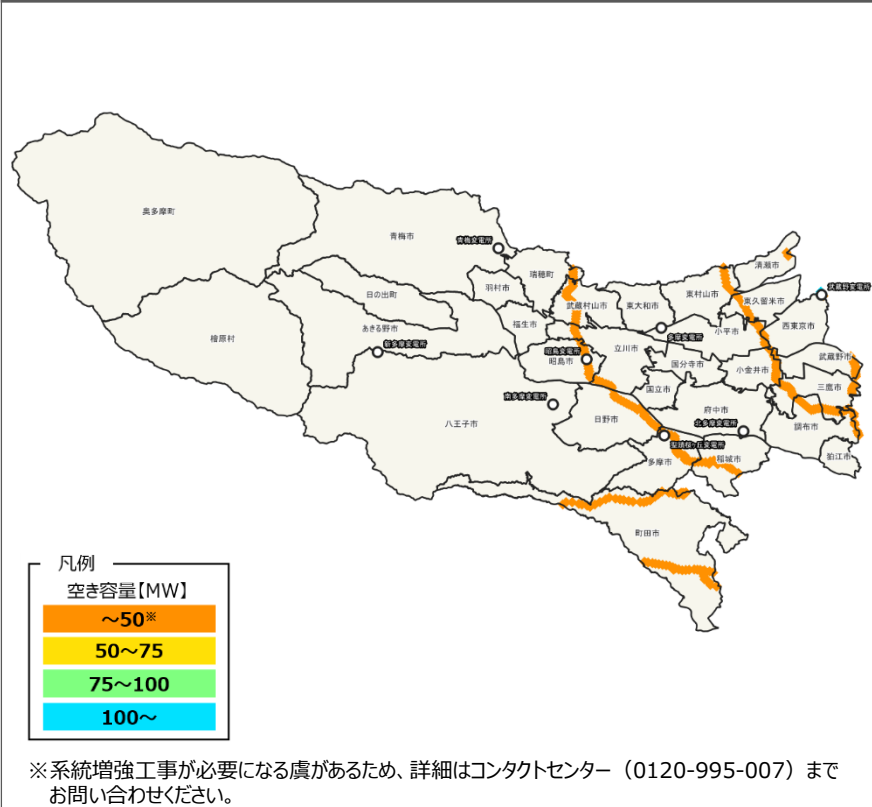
奥多摩町

青梅市

青梅変電所

瑞穂町

羽村市

日の出町

あきる野市

檜原村

新多摩変電所

福生市

武蔵村山市

東大和市

東村山市

清瀬市

東久留米市

武蔵野変電所

小平市

西東京市

立川市

昭島変電所

昭島市

多摩変電所

国分寺市

小金井市

武蔵野市

三鷹市

国立市

南多摩変電所

八王子市

日野市

府中市

北多摩変電所

調布市

聖蹟桜ヶ丘変電所

多摩市

稲城市

狛江市

町田市

凡例

空き容量【MW】

～50※

50～75

75～100

100～

※系統増強工事が必要になる虞があるため、詳細はコンタクトセンター（0120-995-007）までお問い合わせください。